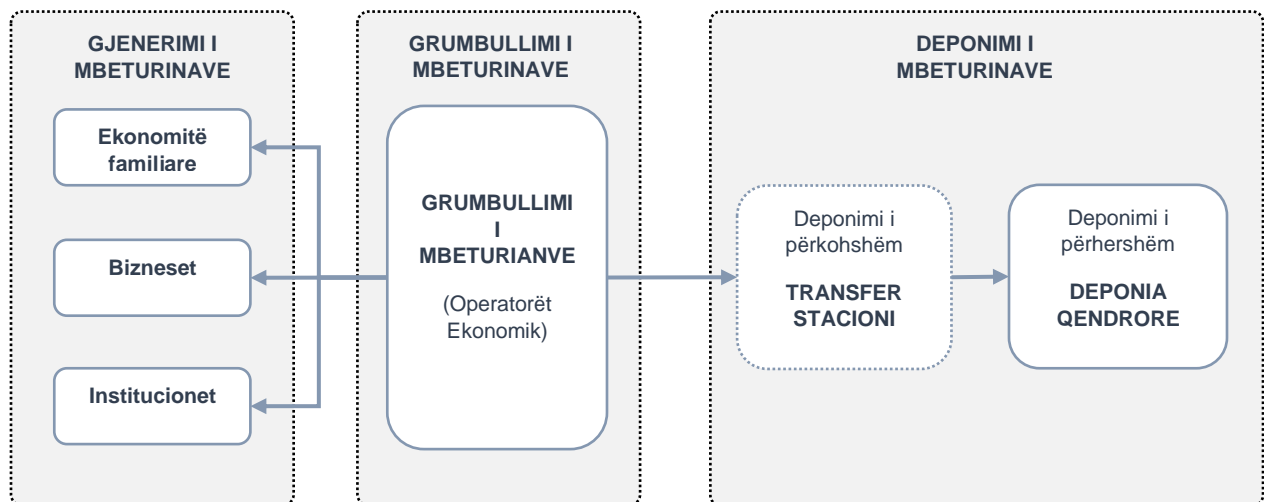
GJENERIMI I MBETURINAVE

Ekonomitë familiare

Bizneset

Institucionet

GRUMBULLIMI I MBETURINAVE

GRUMBULLIMI I MBETURIANVE

(Operatorët Ekonomik)

DEPONIMI I MBETURINAVE

Deponimi i përkohshëm

TRANSFER STACIONI

Deponimi i përhershëm

DEPONIA QENDRORE